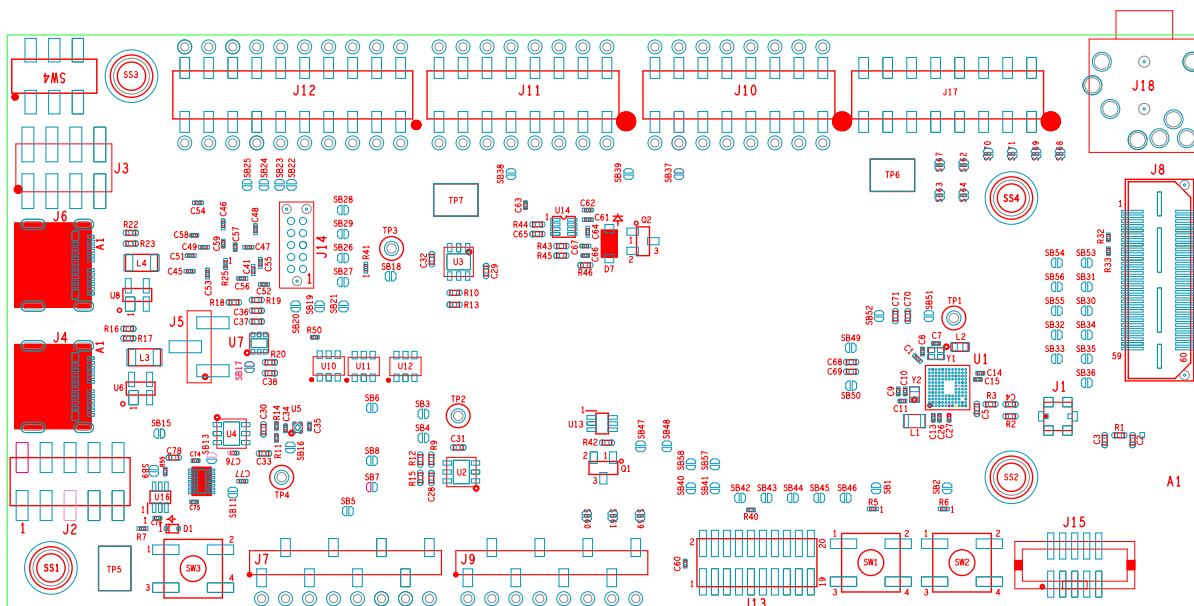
SW4
SS3
J12
J11
J10
J17
J18
J3
SB25 SB24 SB23 SB22
SB38
SB39
SB37
TP7
TP6
SS4
J8
1
J6
A1
R22
R23
L4
U8
C58
C51
C49
C45
C54
C46
C59
C57
C48
C47
C41
C55
C53
R25
C56
C52
R19
R18
J14
1
SB28
SB29
SB26
SB27
TP3
SB18
R41
C32
U3
C29
R10
R13
SB19
SB21
SB20
R50
C63
R44
C65
U14
C62
C61
C64
C67
R43
R45
R46
C66
D7
Q2
1
2
3
SB54
SB53
SB56
SB31
SB55
SB30
SB32
SB34
SB33
SB35
SB36
R32
R33
59
60
J4
A1
R16
R17
L3
U6
J5
U7
C36
C37
R20
C38
SB17
U10
U11
U12
SB52
C71
C70
SB51
TP1
L2
C7
C8
Y1
SB49
C68
C69
SB50
U1
C14
C15
Y2
C9
C10
C11
L1
C13
C26
C27
R3
C5
C4
R2
J1
R1
C3
C2
SB15
C78
U4
SB13
C30
R14
C34
U5
C35
R11
SB16
C33
C74
C76
C77
C75
TP4
SB11
U16
SB6
SB3
SB4
TP2
C31
R12
R9
R15
C28
U2
SB8
SB7
SB5
U13
R42
SB47
SB48
Q1
3
SB58
SB57
SB40
SB41
SB42
SB43
SB44
SB45
SB46
SB1
R40
R5
R6
SB2
SS2
A1
1
J2
R7
D1
SS1
TP5
SW3
1
2
3
4
J7
J9
C60
2
1
20
19
J13
SW1
1
2
3
4
SW2
1
2
3
4
J15